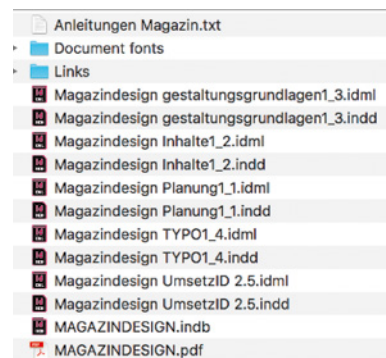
Anleitungen Magazin.txt
Document fonts
Links
Magazindesign gestaltungsgrundlagen1_3.idml
Magazindesign gestaltungsgrundlagen1_3.indd
Magazindesign Inhalte1_2.idml
Magazindesign Inhalte1_2.indd
Magazindesign Planung1_1.idml
Magazindesign Planung1_1.indd
Magazindesign TYPO1_4.idml
Magazindesign TYPO1_4.indd
Magazindesign UmsetzID 2.5.idml
Magazindesign UmsetzID 2.5.indd
MAGAZINDESIGN.indb
MAGAZINDESIGN.pdf